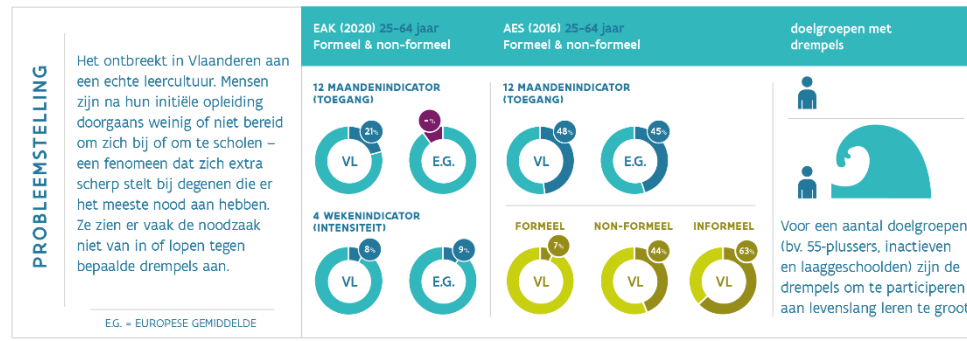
PROBLEEMSTELLING

Het ontbreekt in Vlaanderen aan een echte leercultuur. Mensen zijn na hun initiële opleiding doorgaans weinig of niet bereid om zich bij of om te scholen – een fenomeen dat zich extra scherp stelt bij degenen die er het meeste nood aan hebben. Ze zien er vaak de noodzaak niet van in of lopen tegen bepaalde drempels aan.

E.G. = EUROPESE GEMIDDELDE

EAK (2020) 25-64 jaar
Formeel & non-formeel

12 MAANDENINDICATOR (TOEGANG)

21%
VL

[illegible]%
E.G.

4 WEKENINDICATOR (INTENSITEIT)

8%
VL

9%
E.G.

AES (2016) 25-64 jaar
Formeel & non-formeel

12 MAANDENINDICATOR (TOEGANG)

48%
VL

45%
E.G.

FORMEEL
7%
VL

NON-FORMEEL
44%
VL

INFORMEEL
63%
VL

doelgroepen met drempels

Voor een aantal doelgroepen (bv. 55-plussers, inactieven en laaggeschoolden) zijn de drempels om te participeren aan levenslang leren te groot